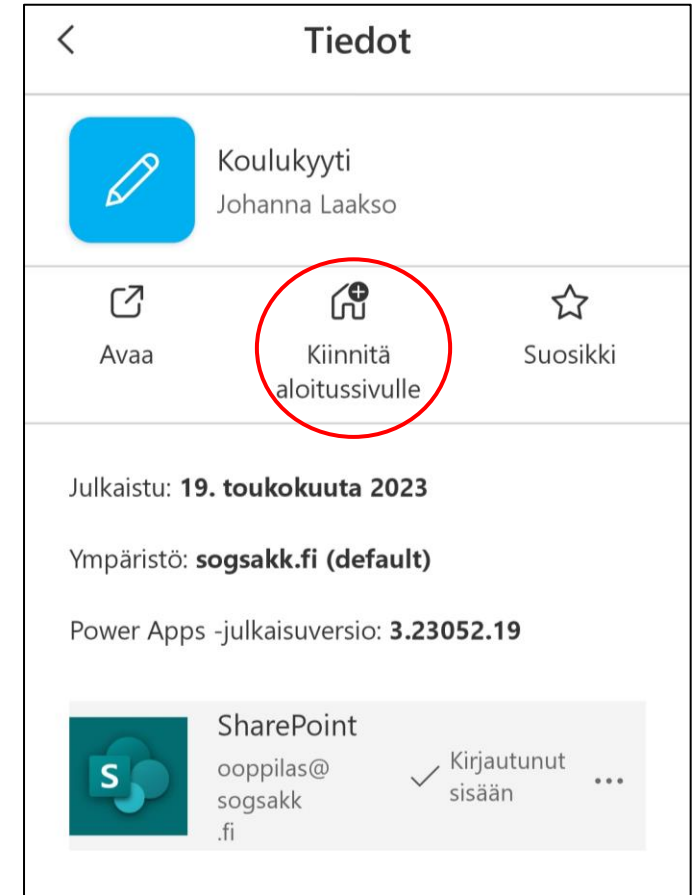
Tiedot

Koulukyyti
Johanna Laakso

Avaa

Kiinnitä aloitussivulle

Suosikki

Julkaistu: **19. toukokuuta 2023**

Ympäristö: **sogsakk.fi (default)**

Power Apps -julkaisuversio: **3.23052.19**

S

SharePoint
ooppilas@sogsakk.fi

Kirjautunut sisään

...